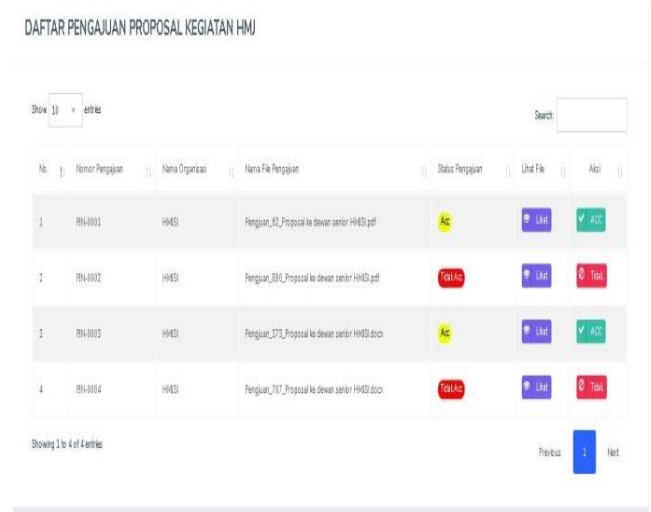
DAFTAR PENGAJUAN PROPOSAL KEGIATAN HMJ

Show 10 entries

Search:

| No. | Nomor Pengajuan | Nama Organisasi | Nama File Pengajuan | Status Pengajuan | Lihat File | Aksi |
|---|---|---|---|---|---|---|
| 1 | PN-0001 | HMSI | Pengjuan_62_Proposal ke dewan senior HMSI.pdf | Acc | Lihat | ACC |
| 2 | PN-0002 | HMSI | Pengjuan_890_Proposal ke dewan senior HMSI.pdf | Tidak Acc | Lihat | Tidak |
| 3 | PN-0003 | HMSI | Pengjuan_373_Proposal ke dewan senior HMSI.docx | Acc | Lihat | ACC |
| 4 | PN-0004 | HMSI | Pengjuan_707_Proposal ke dewan senior HMSI.docx | Tidak Acc | Lihat | Tidak |

Showing 1 to 4 of 4 entries

Previous 1 Next